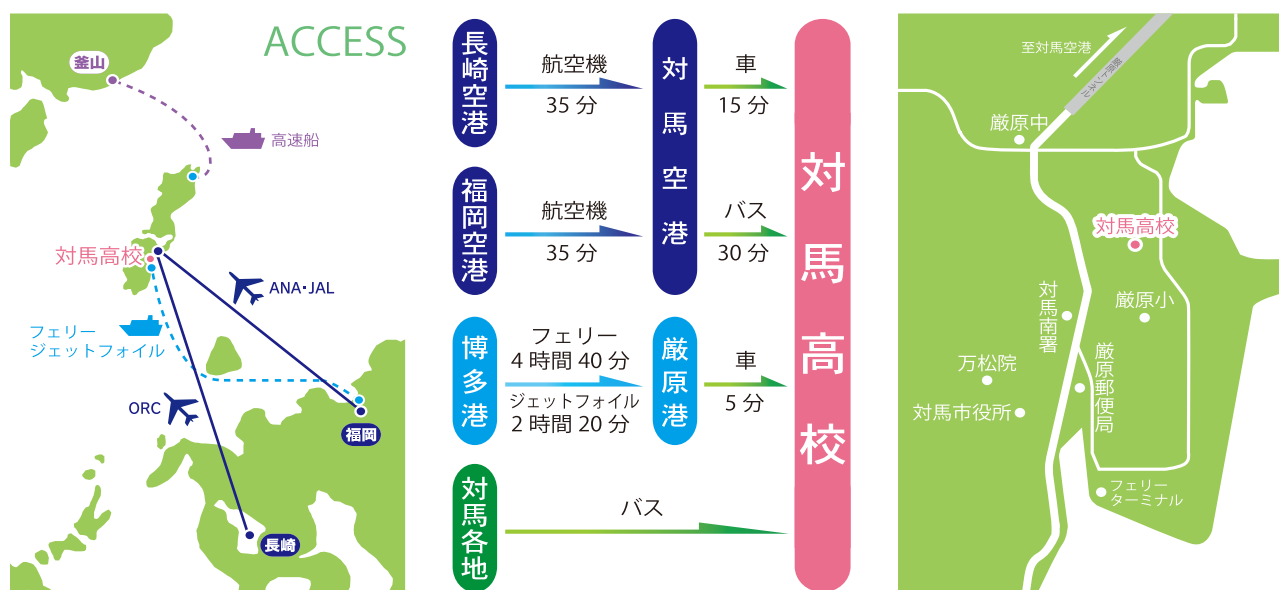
ACCESS

釜山

高速船

対馬高校

ANA・JAL

フェリー
ジェットフォイル

ORC

福岡

長崎

長崎空港 航空機 35分 対馬空港

福岡空港 航空機 35分 対馬空港

対馬空港 車 15分 対馬高校

対馬空港 バス 30分 対馬高校

博多港 フェリー 4時間40分 ジェットフォイル 2時間20分 厳原港

厳原港 車 5分 対馬高校

対馬各地 バス 対馬高校

至対馬空港

厳原トンネル

厳原中

対馬高校

対馬南署

厳原小

万松院

厳原郵便局

対馬市役所

フェリーターミナル